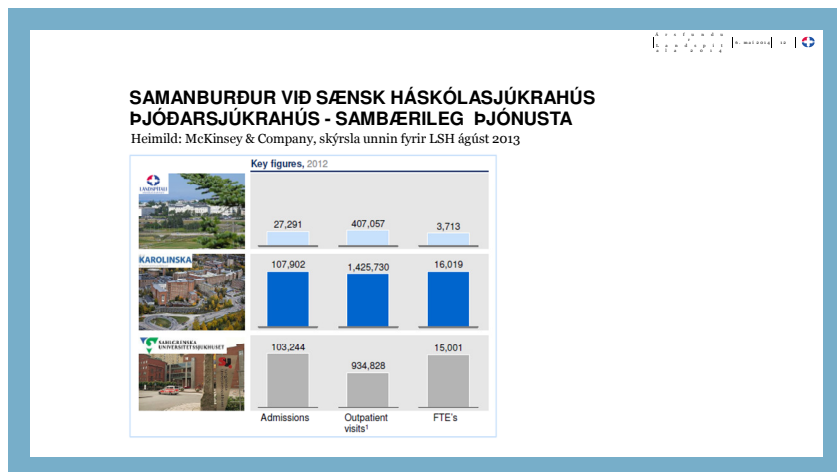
Ársfundur Landspítala 2014 | 8. maí 2014 | 16

SAMANBURÐUR VIÐ SÆNSK HÁSKÓLASJÚKRAHÚS
ÞJÓÐARSJÚKRAHÚS - SAMBÆRILEG ÞJÓNUSTA
Heimild: McKinsey & Company, skýrsla unnin fyrir LSH ágúst 2013

Key figures, 2012

LANDSPÍTALI

27,291 | 407,057 | 3,713

KAROLINSKA

107,902 | 1,425,730 | 16,019

SAHLGRENSKA UNIVERSITETSSJUKHUSET

103,244 | 934,828 | 15,001

Admissions | Outpatient visits¹ | FTE's